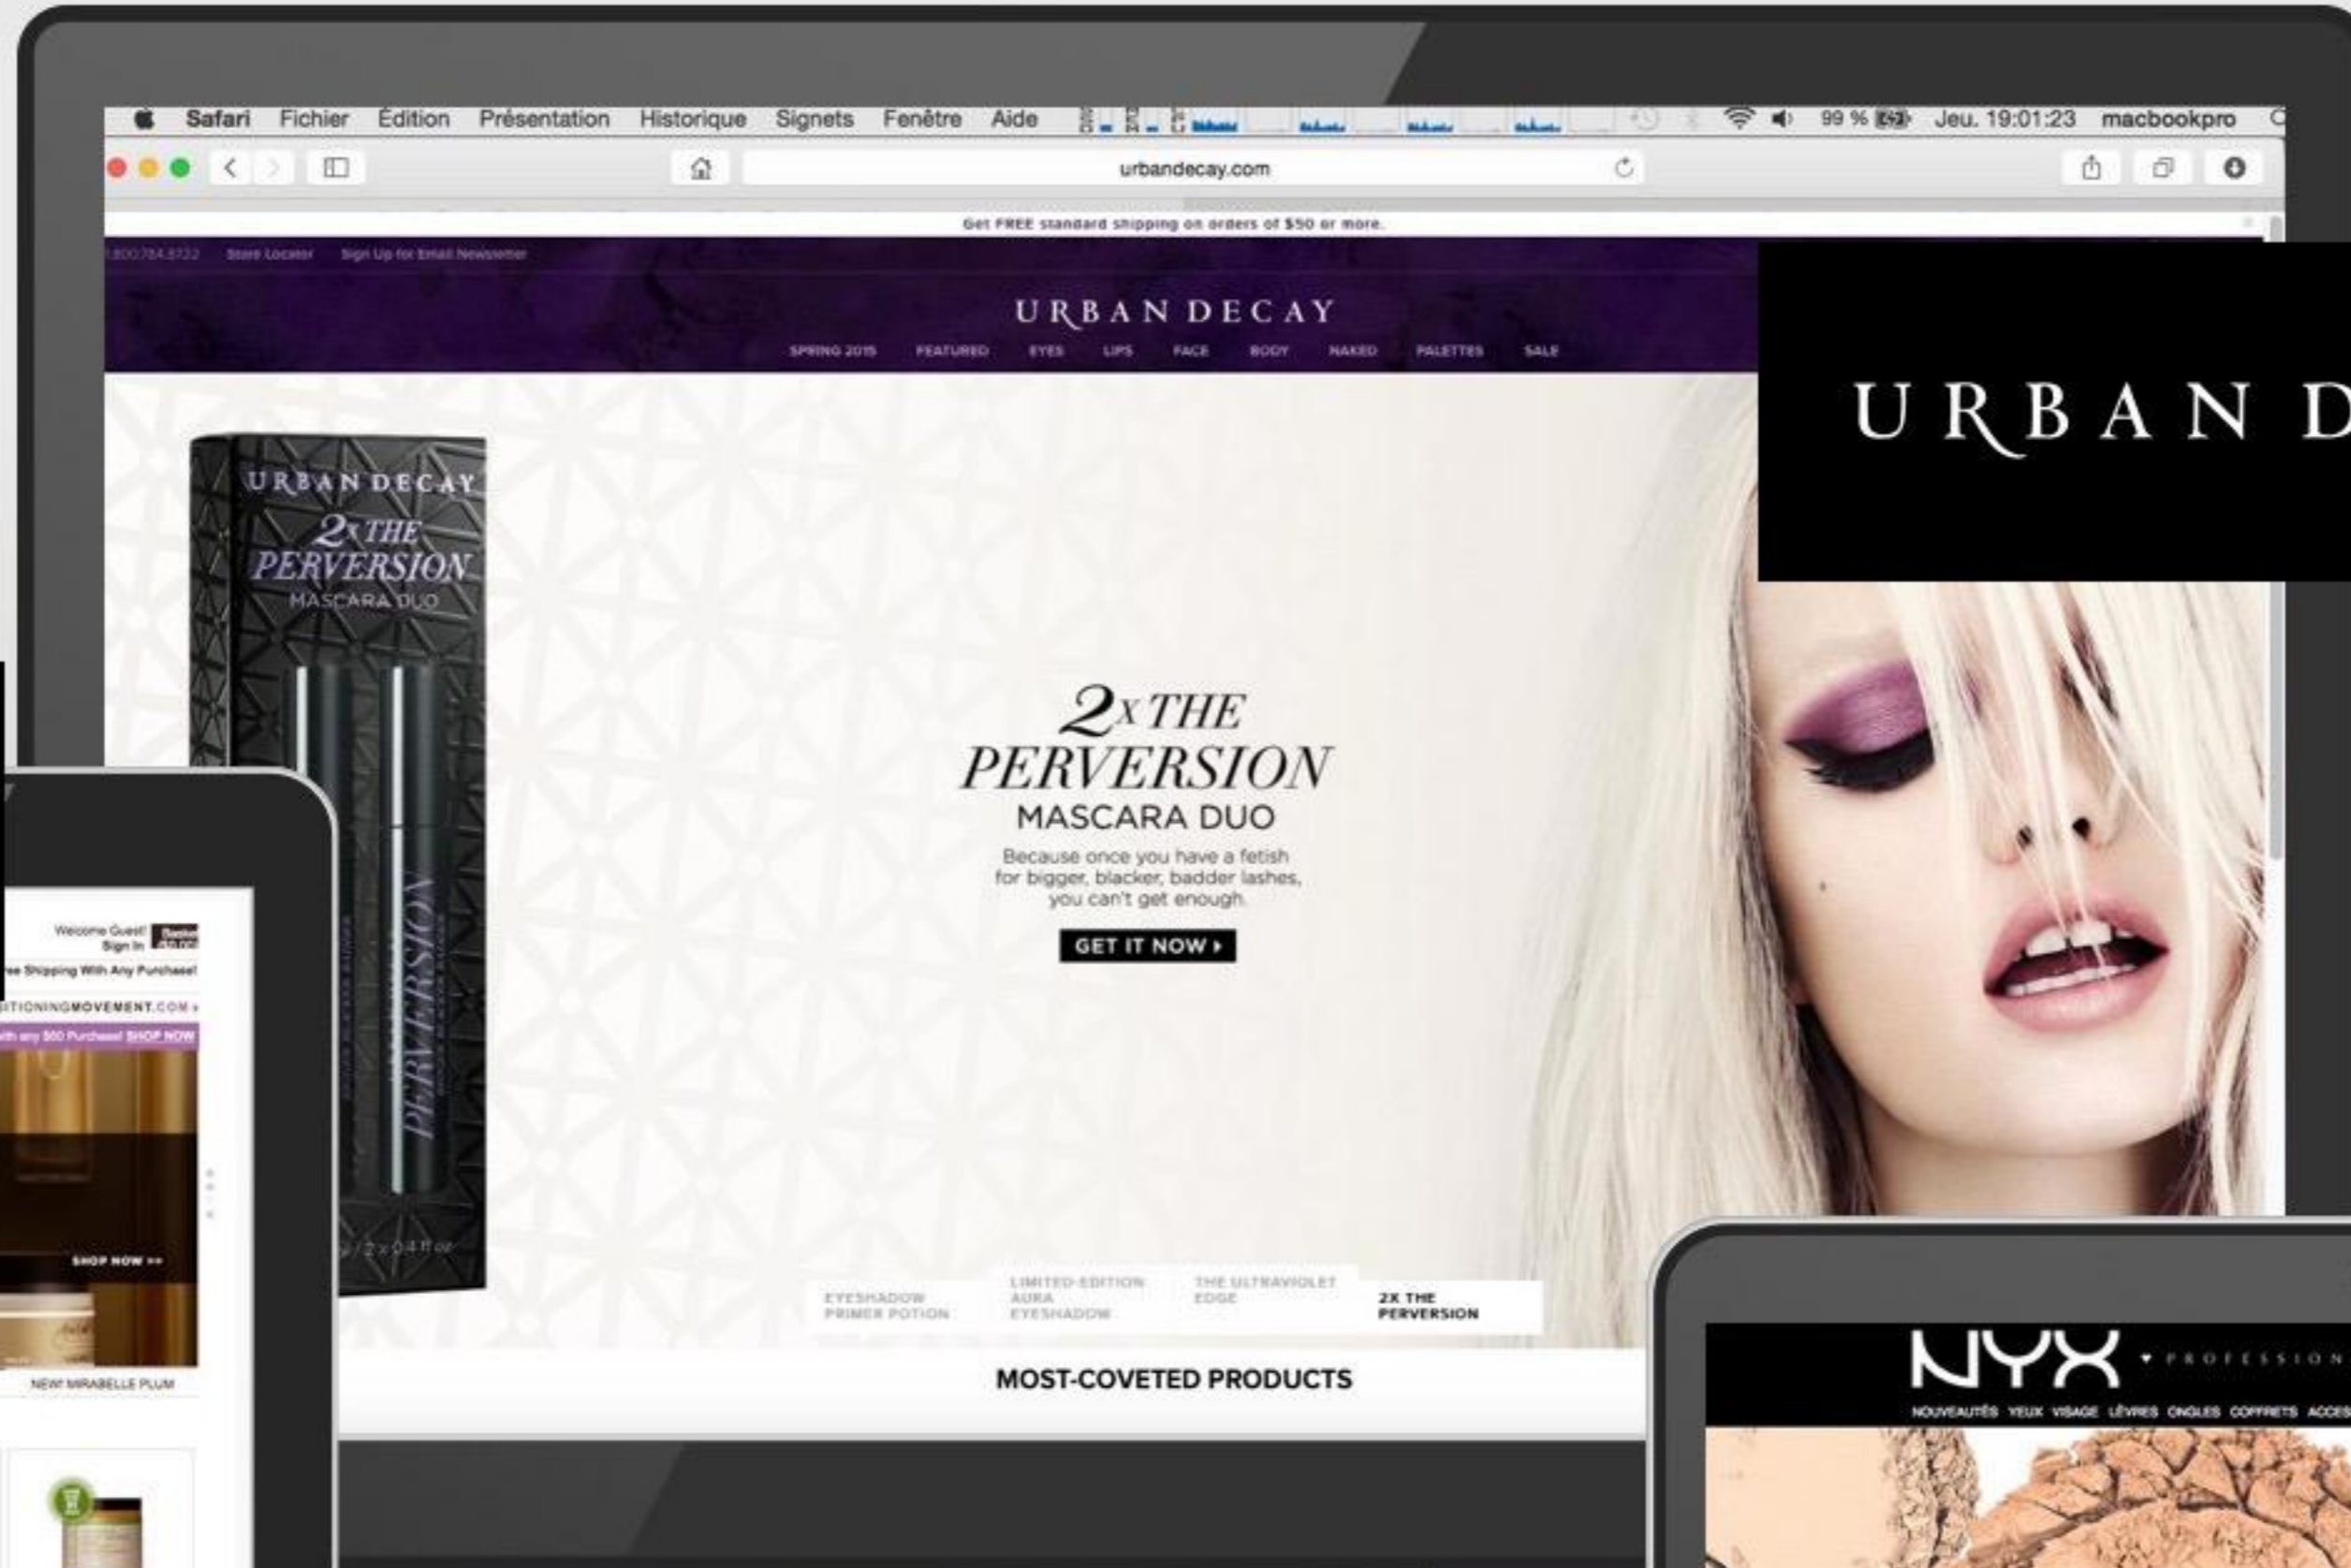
Safari Fichier Édition Présentation Historique Signets Fenêtre Aide 99 % Jeu. 19:01:23 macbookpro

urbandecay.com

Get FREE standard shipping on orders of $50 or more.

1.800.784.8722 Store Locator Sign Up for Email Newsletter

URBAN DECAY

SPRING 2015 FEATURED EYES LIPS FACE BODY NAKED PALETTES SALE

URBAN DECAY
2x THE PERVERSION
MASCARA DUO

PERVERSION

2 x 0.4 fl oz

2x THE PERVERSION
MASCARA DUO

Because once you have a fetish for bigger, blacker, badder lashes, you can't get enough.

GET IT NOW ▸

EYESHADOW PRIMER POTION

LIMITED-EDITION AURA EYESHADOW

THE ULTRAVIOLET EDGE

2X THE PERVERSION

MOST-COVETED PRODUCTS

URBAN D

Welcome Guest! Sign In

ee Shipping With Any Purchase!

ITIONINGMOVEMENT.COM

ith any $50 Purchase! SHOP NOW

SHOP NOW >>

NEW! MIRABELLE PLUM

NYX PROFESSION

NOUVEAUTÉS YEUX VISAGE LÈVRES ONGLES COFFRETS ACCES